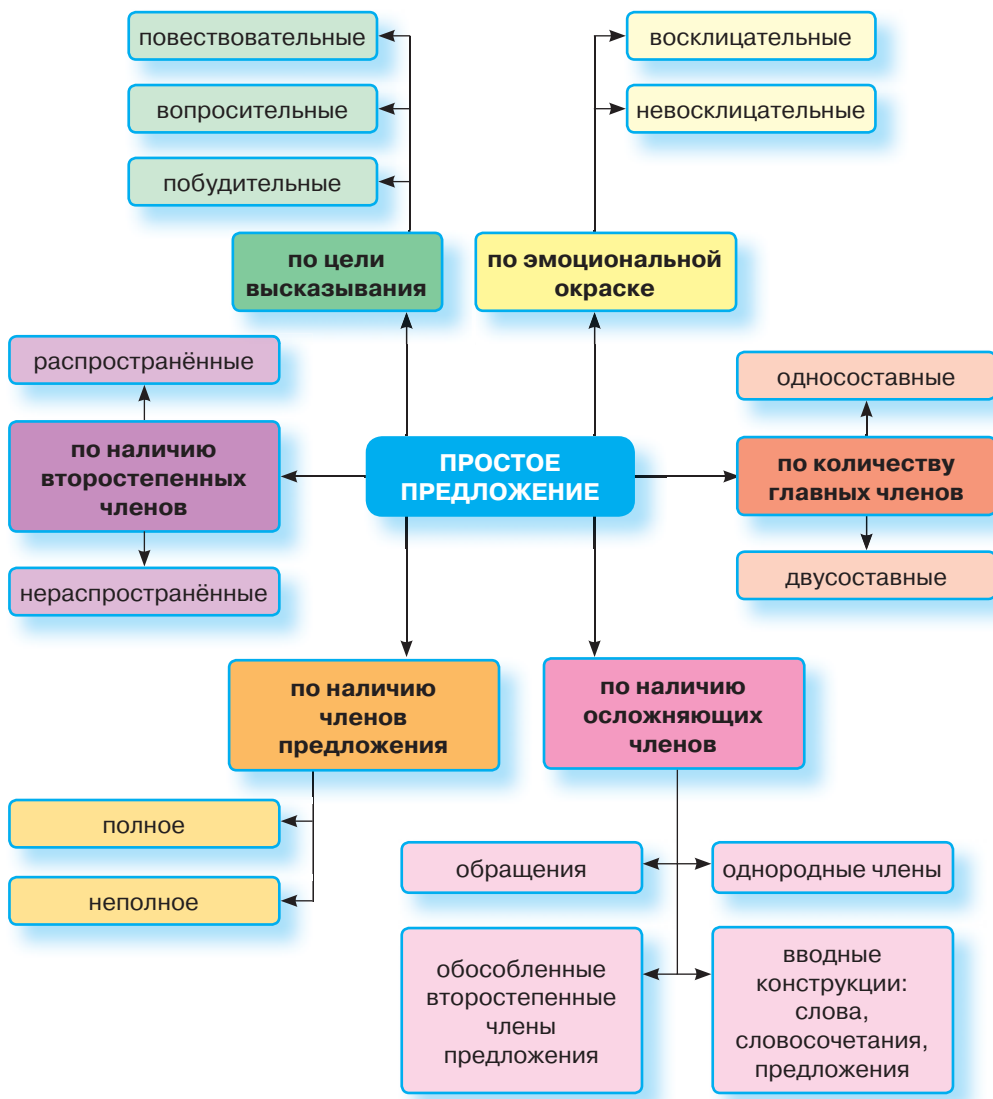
повествовательные

вопросительные

побудительные

по цели высказывания

восклицательные

невосклицательные

по эмоциональной окраске

распространённые

по наличию второстепенных членов

нераспространённые

ПРОСТОЕ ПРЕДЛОЖЕНИЕ

односоставные

по количеству главных членов

двусоставные

по наличию членов предложения

по наличию осложняющих членов

полное

неполное

обращения

однородные члены

обособленные второстепенные члены предложения

вводные конструкции: слова, словосочетания, предложения